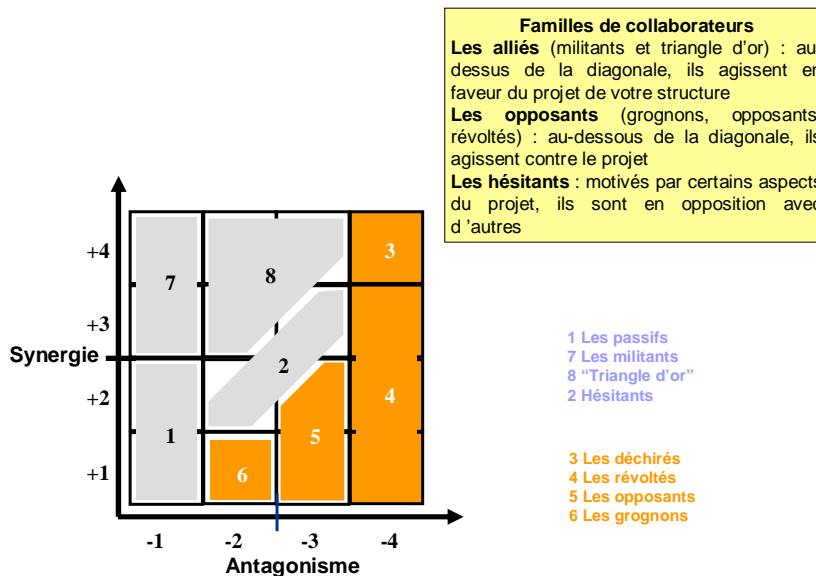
**Familles de collaborateurs**

**Les alliés** (militants et triangle d'or) : au-dessus de la diagonale, ils agissent en faveur du projet de votre structure

**Les opposants** (grognons, opposants, révoltés) : au-dessous de la diagonale, ils agissent contre le projet

**Les hésitants** : motivés par certains aspects du projet, ils sont en opposition avec d 'autres

+4
+3
Synergie
+2
+1

7
8
3
2
4
1
5
6

-1
-2
-3
-4
Antagonisme

1 Les passifs
7 Les militants
8 "Triangle d'or"
2 Hésitants

3 Les déchirés
4 Les révoltés
5 Les opposants
6 Les grognons